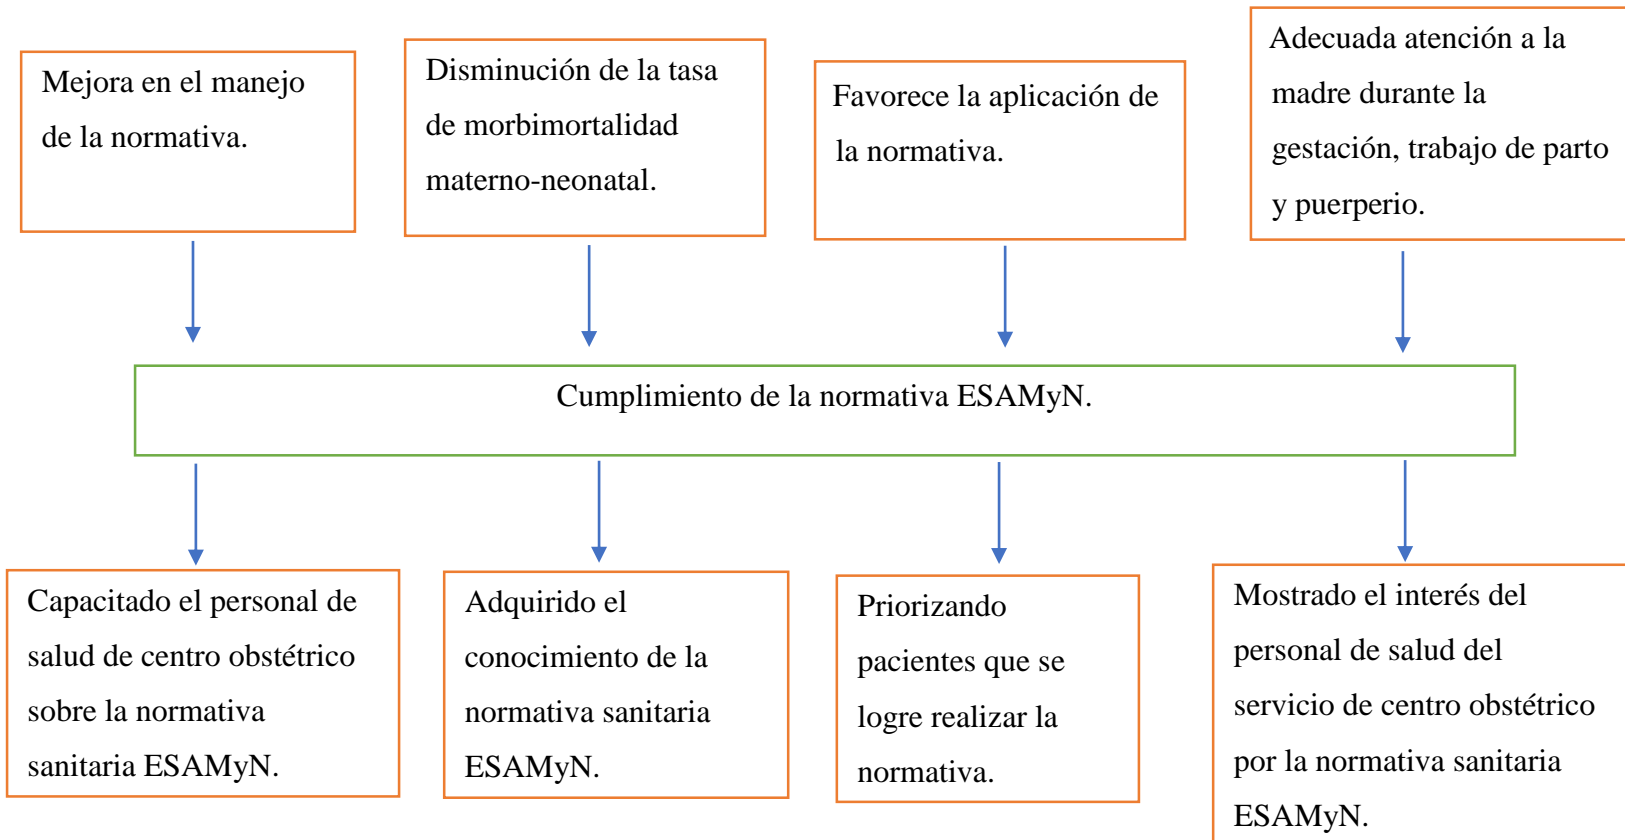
Mejora en el manejo de la normativa.

Disminución de la tasa de morbimortalidad materno-neonatal.

Favorece la aplicación de la normativa.

Adecuada atención a la madre durante la gestación, trabajo de parto y puerperio.

Cumplimiento de la normativa ESAMyN.

Capacitado el personal de salud de centro obstétrico sobre la normativa sanitaria ESAMyN.

Adquirido el conocimiento de la normativa sanitaria ESAMyN.

Priorizando pacientes que se logre realizar la normativa.

Mostrado el interés del personal de salud del servicio de centro obstétrico por la normativa sanitaria ESAMyN.